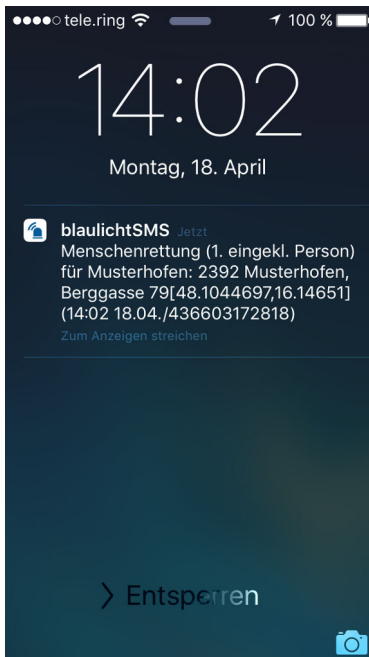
●●●●○ tele.ring 100 %

14:02

Montag, 18. April

blaulichtSMS Jetzt
Menschenrettung (1. eingekl. Person) für Musterhofen: 2392 Musterhofen, Berggasse 79[48.1044697,16.14651] (14:02 18.04./436603172818)
Zum Anzeigen streichen

> Entsperren